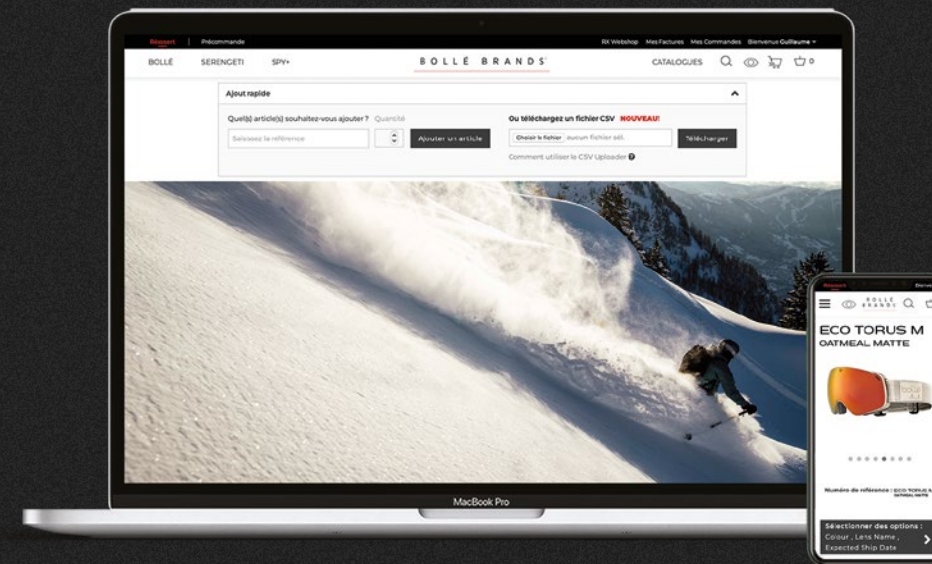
Réassort | Précommande

RX Webshop Mes Factures Mes Commandes Bienvenue Guillaume

BOLLÉ SERENGETI SPY+

BOLLÉ BRANDS

CATALOGUES 0

Ajout rapide

Quel(s) article(s) souhaitez-vous ajouter ? Quantité

Saisissez la référence

Ajouter un article

Ou téléchargez un fichier CSV NOUVEAU!

Choisir le fichier aucun fichier sél.

Télécharger

Comment utiliser le CSV Uploader

MacBook Pro

Réassort

Bienve

BOLLÉ BRANDS

ECO TORUS M OATMEAL MATTE

Numéro de référence : ECO TORUS M OATMEAL MATTE

Sélectionner des options : Colour , Lens Name , Expected Ship Date